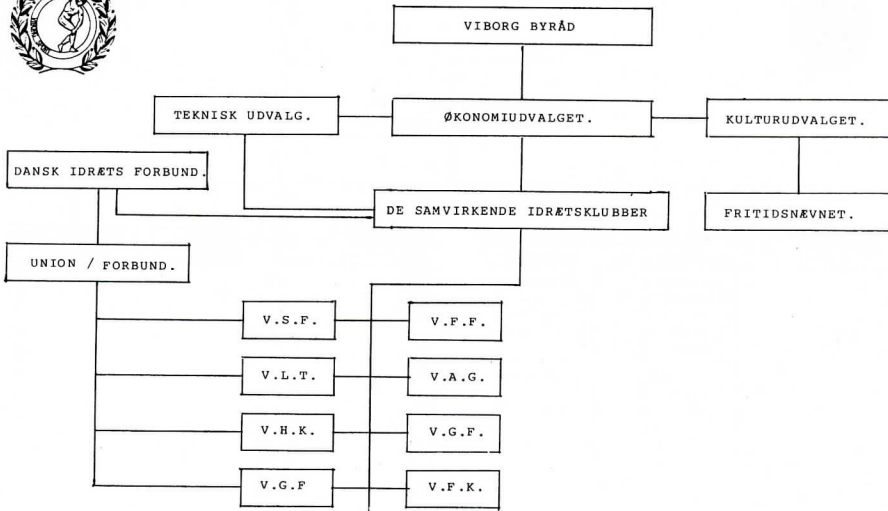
VIBORG BYRÅD

TEKNISK UDVALG.

ØKONOMIUDVALGET.

KULTURUDVALGET.

DANSK IDRÆTS FORBUND.

DE SAMVIRKENDE IDRÆTSKLUBBER

FRITIDSNÆVNET.

UNION / FORBUND.

V.S.F.

V.F.F.

V.L.T.

V.A.G.

V.H.K.

V.G.F.

V.G.F

V.F.K.